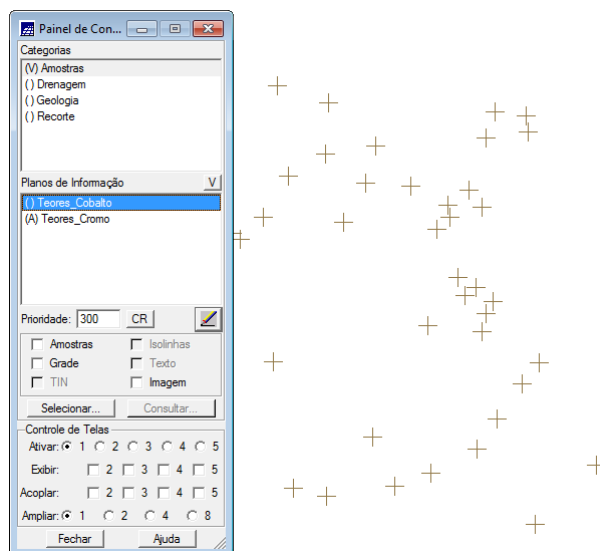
Painel de Con...

Categorias
(V) Amostras
( ) Drenagem
( ) Geologia
( ) Recorte

Planos de Informação V
( ) Teores_Cobalto
(A) Teores_Cromo

Prioridade: 300 CR

Amostras
Isolinhas
Grade
Texto
TIN
Imagem

Selecionar...
Consultar...

Controle de Telas
Ativar: 1 2 3 4 5
Exibir: 2 3 4 5
Acoplar: 2 3 4 5
Ampliar: 1 2 4 8

Fechar
Ajuda